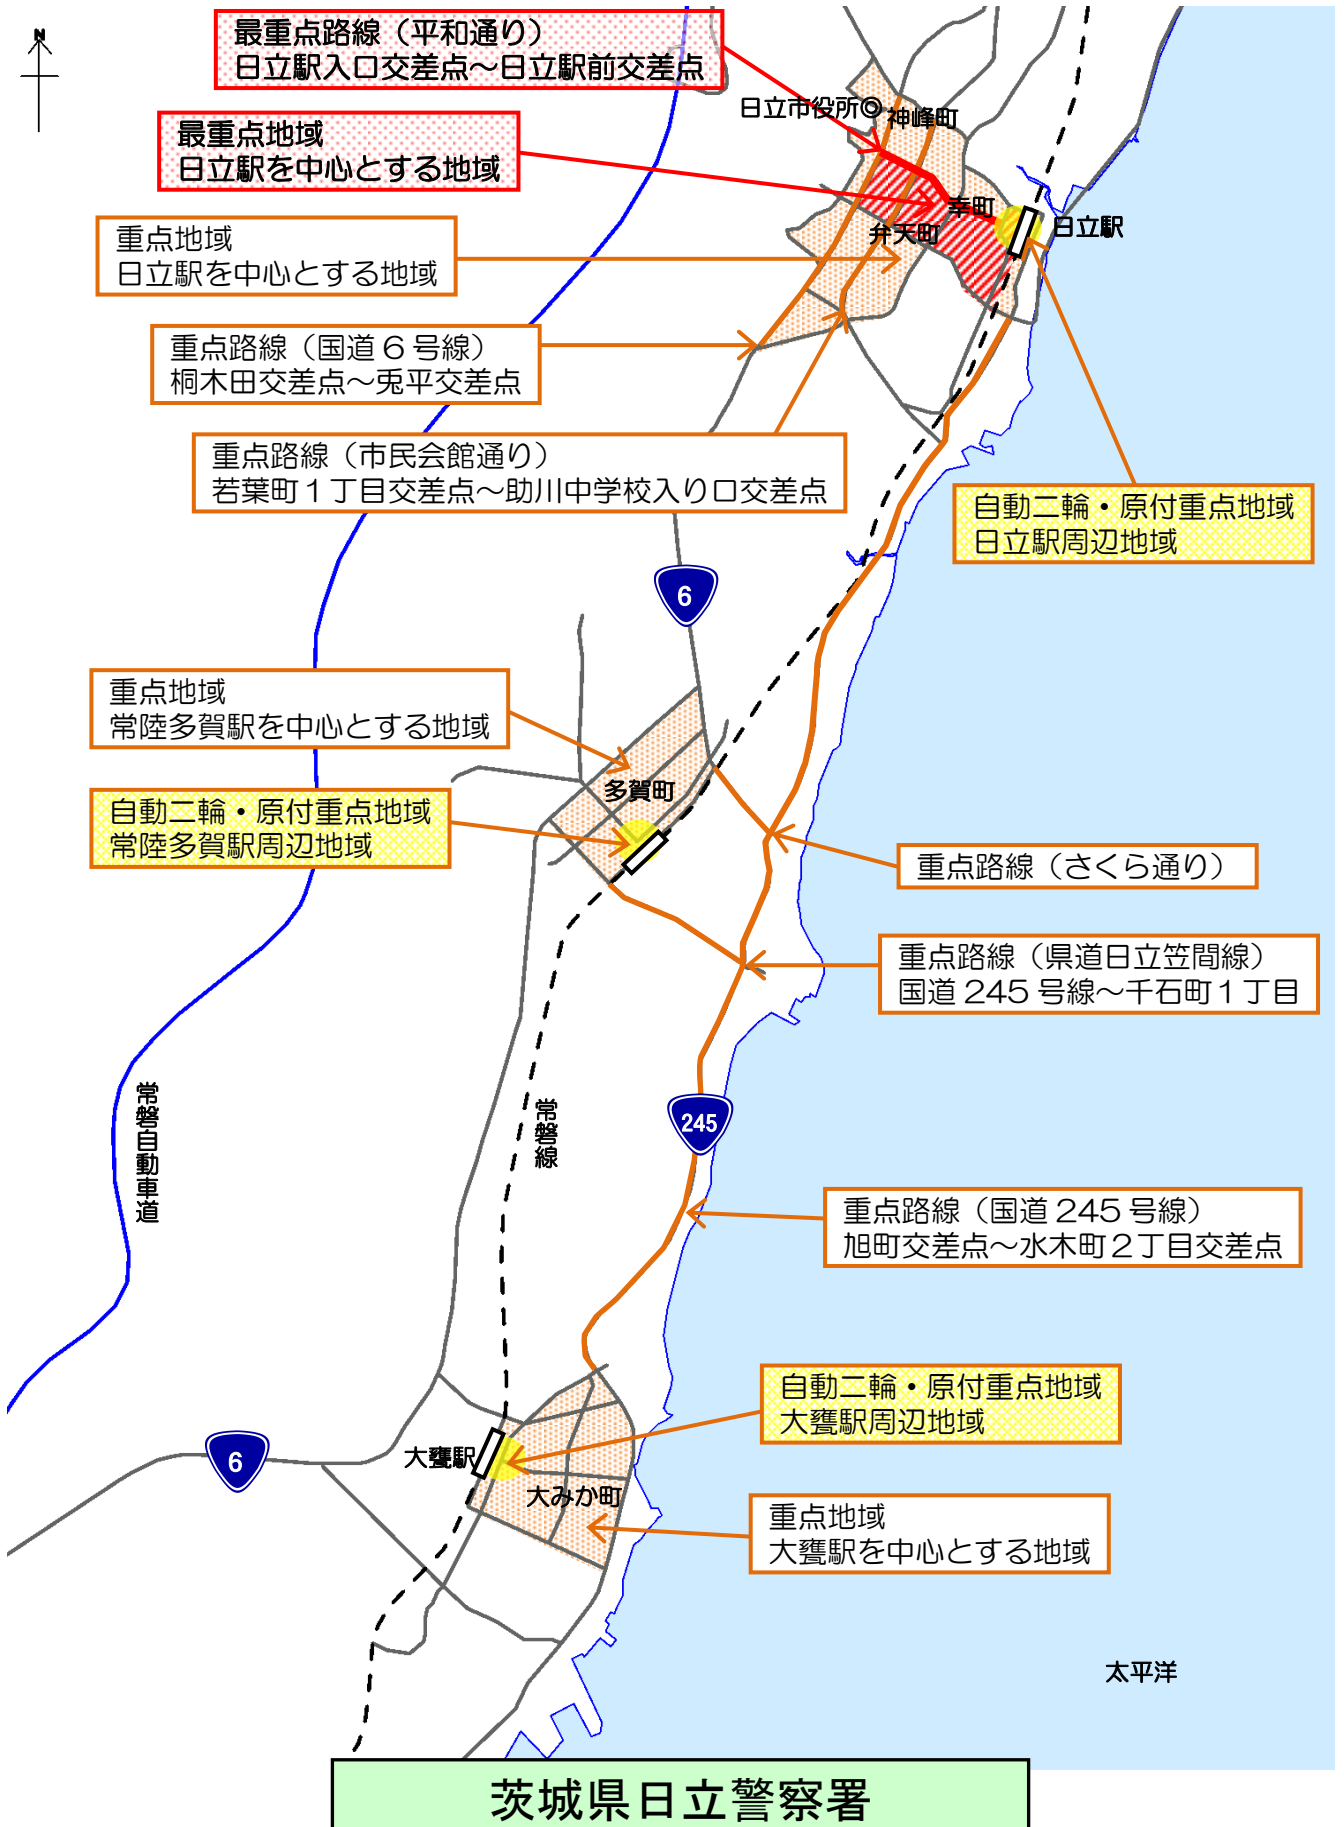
N

最重点路線（平和通り）
日立駅入口交差点～日立駅前交差点

最重点地域
日立駅を中心とする地域

重点地域
日立駅を中心とする地域

重点路線（国道６号線）
桐木田交差点～兎平交差点

重点路線（市民会館通り）
若葉町１丁目交差点～助川中学校入り口交差点

日立市役所◎ 神峰町

幸町

弁天町

日立駅

自動二輪・原付重点地域
日立駅周辺地域

6

重点地域
常陸多賀駅を中心とする地域

多賀町

自動二輪・原付重点地域
常陸多賀駅周辺地域

重点路線（さくら通り）

重点路線（県道日立笠間線）
国道 245 号線～千石町１丁目

常磐自動車道

常磐線

245

重点路線（国道 245 号線）
旭町交差点～水木町２丁目交差点

自動二輪・原付重点地域
大甕駅周辺地域

6

大甕駅

大みか町

重点地域
大甕駅を中心とする地域

太平洋

茨城県日立警察署